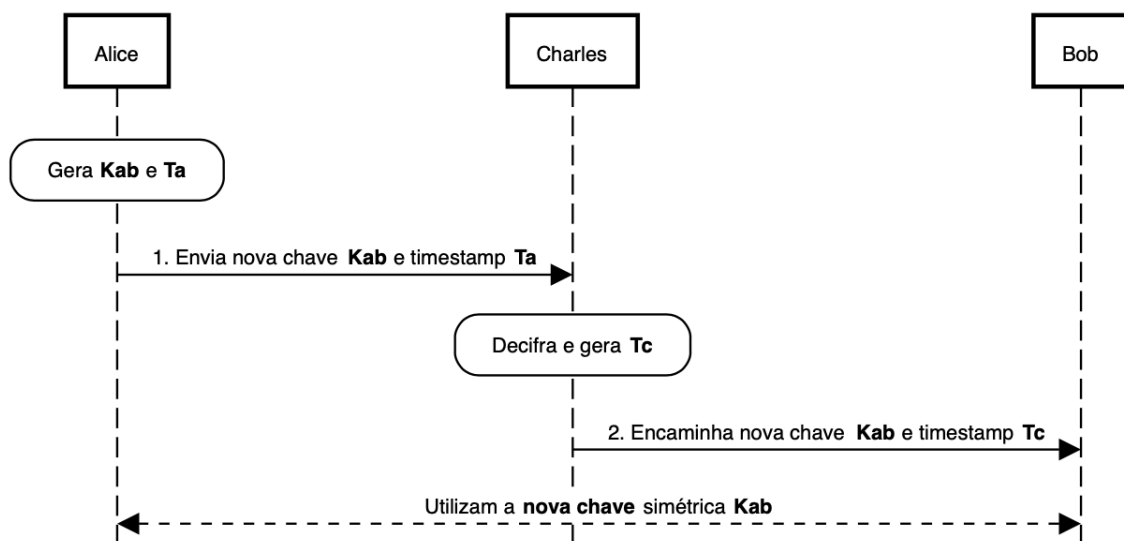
Alice

Charles

Bob

Gera **Kab** e **Ta**

1. Envia nova chave **Kab** e timestamp **Ta**

Decifra e gera **Tc**

2. Encaminha nova chave **Kab** e timestamp **Tc**

Utilizam a **nova chave** simétrica **Kab**